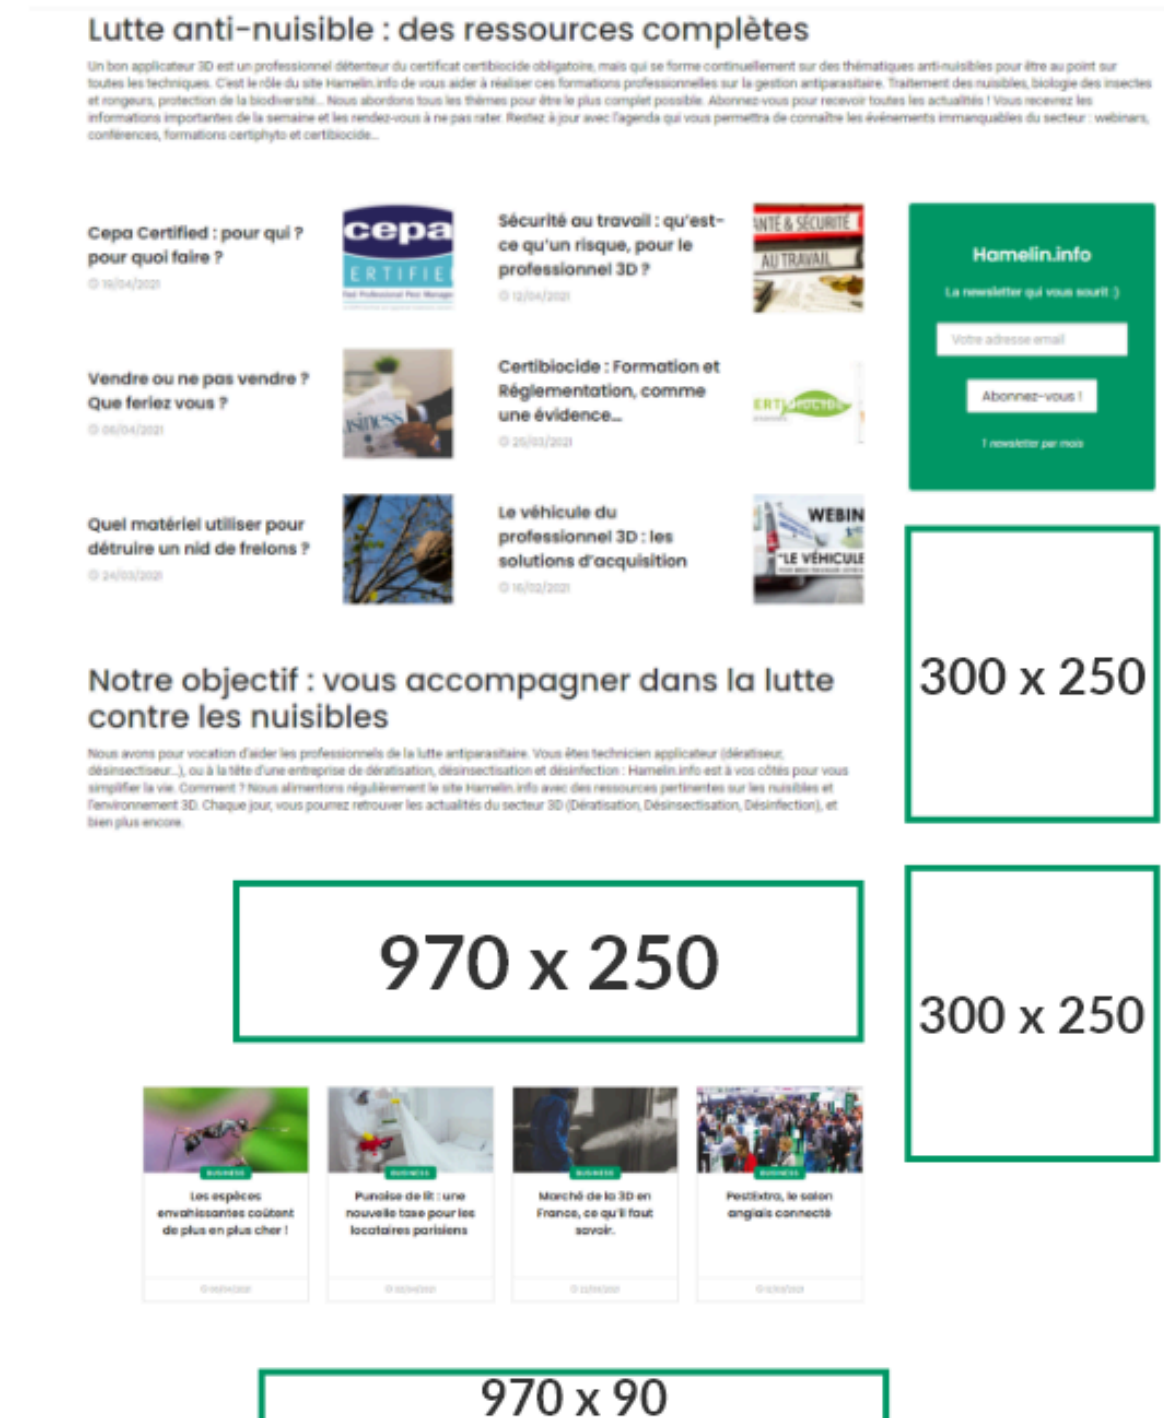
Lutte anti-nuisible : des ressources complètes

Un bon applicateur 3D est un professionnel détenteur du certificat certibiocide obligatoire, mais qui se forme continuellement sur des thématiques anti-nuisibles pour être au point sur toutes les techniques. C'est le rôle du site Hamelin.info de vous aider à réaliser ces formations professionnelles sur la gestion antiparasitaire. Traitement des nuisibles, biologie des insectes et rongeurs, protection de la biodiversité… Nous abordons tous les thèmes pour être le plus complet possible. Abonnez-vous pour recevoir toutes les actualités ! Vous recevrez les informations importantes de la semaine et les rendez-vous à ne pas rater. Restez à jour avec l'agenda qui vous permettra de connaître les événements immanquables du secteur : webinars, conférences, formations certiphyto et certibiocide…

Cepa Certified : pour qui ? pour quoi faire ?
19/04/2021

cepa
ERTIFIE

Sécurité au travail : qu'est-ce qu'un risque, pour le professionnel 3D ?
12/04/2021

NTÉ & SÉCURITÉ
AU TRAVAIL

Hamelin.info
La newsletter qui vous sourit :)
Votre adresse email
Abonnez-vous !
1 newsletter par mois

Vendre ou ne pas vendre ? Que feriez vous ?
06/04/2021

Certibiocide : Formation et Réglementation, comme une évidence…
25/03/2021

Quel matériel utiliser pour détruire un nid de frelons ?
24/03/2021

Le véhicule du professionnel 3D : les solutions d'acquisition
16/02/2021

WEBIN
"LE VÉHICULE

300 x 250

Notre objectif : vous accompagner dans la lutte contre les nuisibles

Nous avons pour vocation d'aider les professionnels de la lutte antiparasitaire. Vous êtes technicien applicateur (dératiseur, désinsectiseur…), ou à la tête d'une entreprise de dératisation, désinsectisation et désinfection : Hamelin.info est à vos côtés pour vous simplifier la vie. Comment ? Nous alimentons régulièrement le site Hamelin.info avec des ressources pertinentes sur les nuisibles et l'environnement 3D. Chaque jour, vous pourrez retrouver les actualités du secteur 3D (Dératisation, Désinsectisation, Désinfection), et bien plus encore.

970 x 250

300 x 250

BUSINESS
Les espèces envahissantes coûtent de plus en plus cher !
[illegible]

BUSINESS
Punaise de lit : une nouvelle taxe pour les locataires parisiens
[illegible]

BUSINESS
Marché de la 3D en France, ce qu'il faut savoir.
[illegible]

BUSINESS
Pestextra, le salon anglais connecté
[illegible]

970 x 90